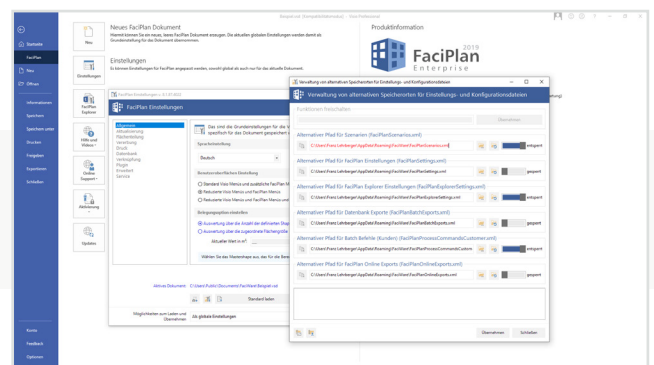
Beispiel.vdi [Kompatibilitätsmodus] - Visio Professional

Startseite
FaciPlan
Neu
Öffnen
Informationen
Speichern
Speichern unter
Drucken
Freigeben
Exportieren
Schließen
Konto
Feedback
Optionen

Neu
Einstellungen
FaciPlan Explorer
Hilfe und Videos
Online Support
Aktivierung
Updates

Neues FaciPlan Dokument
Hiermit können Sie ein neues, leeres FaciPlan Dokument erzeugen. Die aktuellen globalen Einstellungen werden damit als Grundeinstellung für das Dokument übernommen.

Einstellungen
Es können Einstellungen für FaciPlan angepasst werden, sowohl global als auch nur für das aktuelle Dokument.

Produktinformation

FaciPlan 2019
Enterprise

FaciPlan Einstellungen

Allgemein
Aktualisierung
Flächenbeitung
Vererbung
Druck
Datenbank
Verknüpfung
Plugin
Erweitert
Service

Das sind die Grundeinstellungen für die V... spezifisch für das Dokument gespeichert

Spracheinstellung
Deutsch

Benutzeroberflächen Einstellung
Standard Visio Menüs und zusätzliche FaciPlan Menüs
Reduzierte Visio Menüs und FaciPlan Menüs
Reduzierte Visio Menüs ohne FaciPlan Menüs

Bezugsangaben einstellen
Auswertung über die Anzahl der definierten Shap...
Auswertung über die zugeordnete Flächengröße...

Aktueller Wert in m²:

Wählen Sie bei Mastershape aus, das für die Bere...

Aktives Dokument: C:\Users\Public\Documents\FaciPlan\Beispiel.vsd

Standard laden

Möglichkeiten zum Laden und Übernehmen
Als globale Einstellungen

Verwaltung von alternativen Speicherorten für Einstellungs- und Konfigurationsdateien

Funktionen freischalten
Übernehmen

Alternativer Pfad für Szenarien (FaciPlanScenarios.xml)
C:\Users\Frans Lehrberger\AppData\Roaming\FaciMent\FaciPlanScenarios.xml
entsperrt

Alternativer Pfad für FaciPlan Einstellungen (FaciPlanSettings.xml)
C:\Users\Frans Lehrberger\AppData\Roaming\FaciMent\FaciPlanSettings.xml
entsperrt

Alternativer Pfad für FaciPlan Explorer Einstellungen (FaciPlanExplorerSettings.xml)
C:\Users\Frans Lehrberger\AppData\Roaming\FaciMent\FaciPlanExplorerSettings.xml
gesperrt

Alternativer Pfad für Datenbank Exporte (FaciPlanBatchExports.xml)
C:\Users\Frans Lehrberger\AppData\Roaming\FaciMent\FaciPlanBatchExports.xml
gesperrt

Alternativer Pfad für Batch Befehle (Kunden) (FaciPlanProcessCommandsCustomer.xml)
C:\Users\Frans Lehrberger\AppData\Roaming\FaciMent\FaciPlanProcessCommandsCustom
gesperrt

Alternativer Pfad für FaciPlan Online Exports (FaciPlanOnlineExports.xml)
C:\Users\Frans Lehrberger\AppData\Roaming\FaciMent\FaciPlanOnlineExports.xml
gesperrt

Übernehmen
Schließen